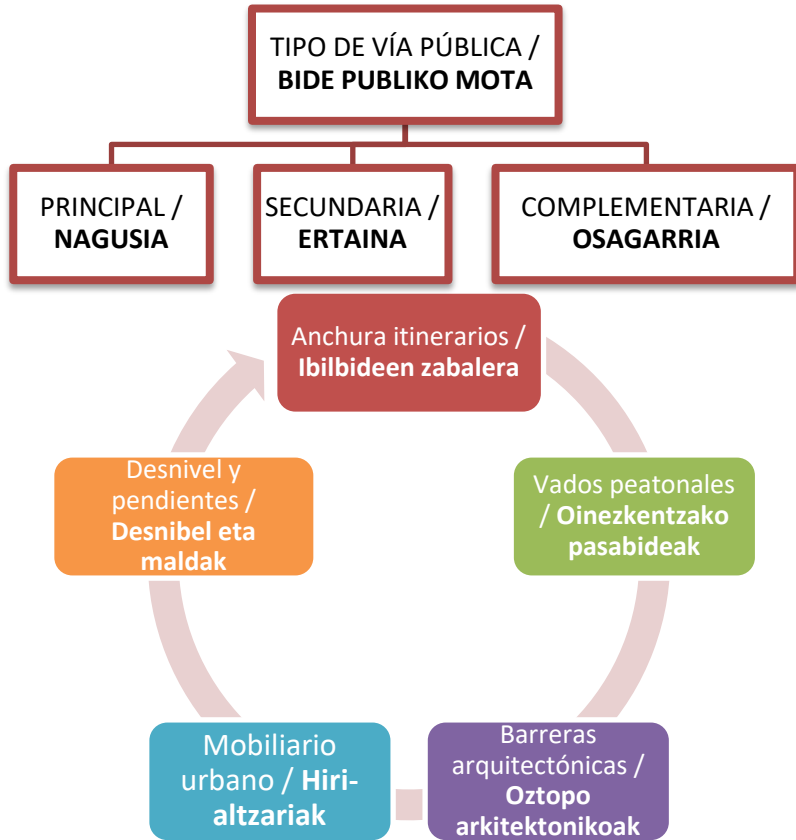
TIPO DE VÍA PÚBLICA / **BIDE PUBLIKO MOTA**

PRINCIPAL / **NAGUSIA**

SECUNDARIA / **ERTAINA**

COMPLEMENTARIA / **OSAGARRIA**

Anchura itinerarios / **Ibilbideen zabalera**

Vados peatonales / **Oinezkentzako pasabideak**

Barreras arquitectónicas / **Oztopo arkitektonikoak**

Mobiliario urbano / **Hiri-altzariak**

Desnivel y pendientes / **Desnibel eta maldak**